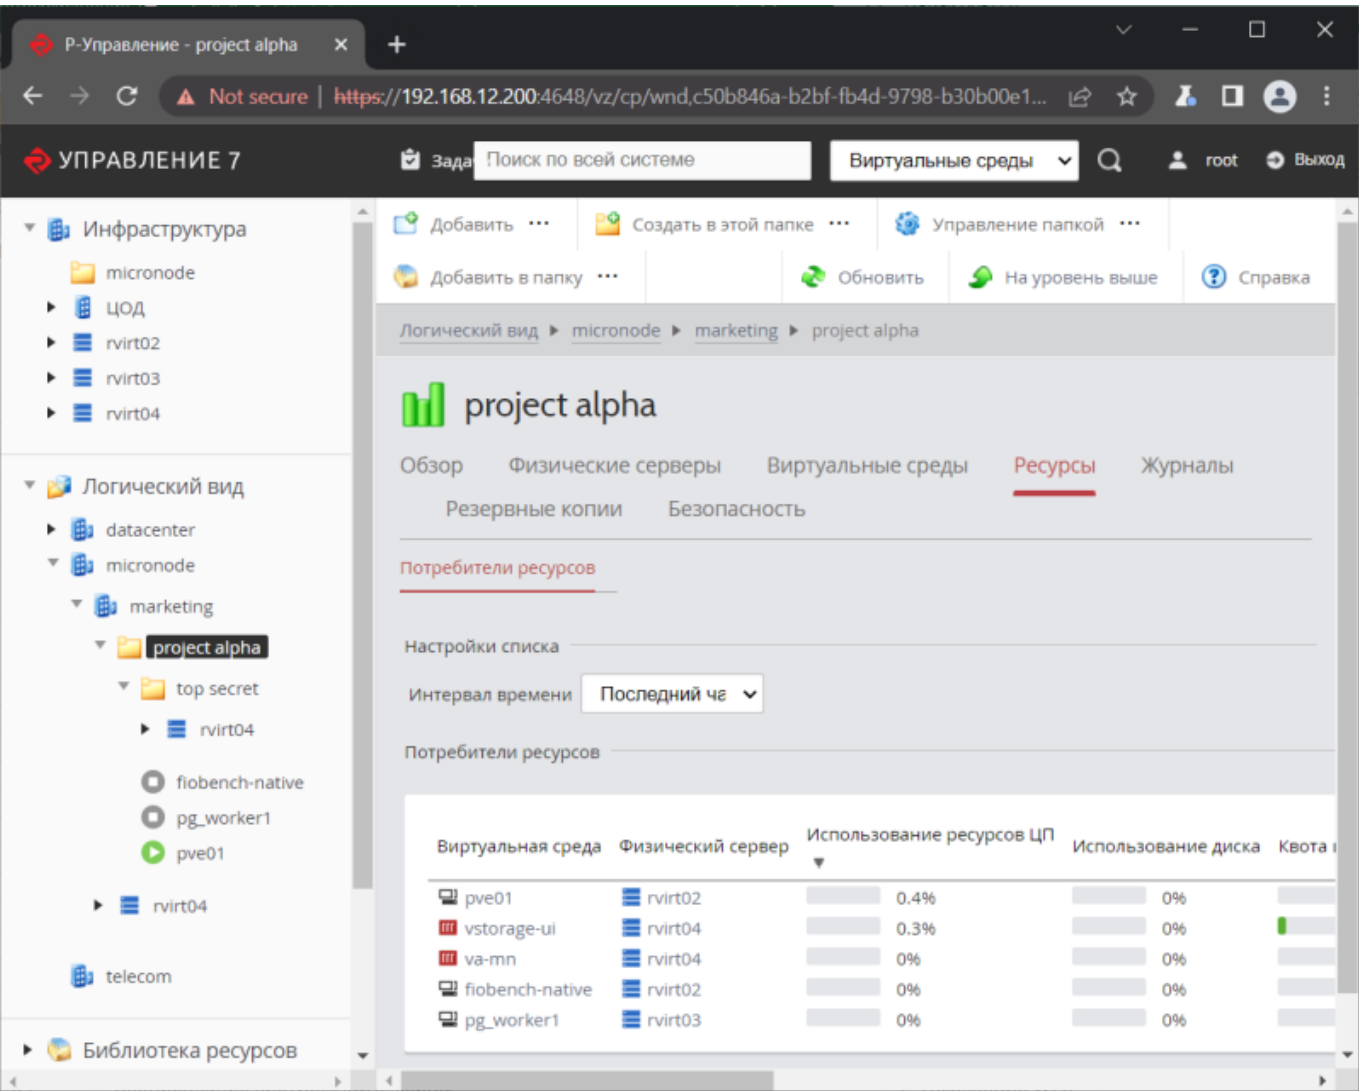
Р-Управление - project alpha ×

Not secure | https://192.168.12.200:4648/vz/cp/wnd,c50b846a-b2bf-fb4d-9798-b30b00e1...

УПРАВЛЕНИЕ 7

Зада Поиск по всей системе

Виртуальные среды

root Выход

Инфраструктура
micronode
ЦОД
rvirt02
rvirt03
rvirt04

Логический вид
datacenter
micronode
marketing
project alpha
top secret
rvirt04
fiobench-native
pg_worker1
pve01
rvirt04
telecom

Библиотека ресурсов

Добавить ··· Создать в этой папке ··· Управление папкой ···

Добавить в папку ··· Обновить На уровень выше Справка

Логический вид ▸ micronode ▸ marketing ▸ project alpha

project alpha

Обзор Физические серверы Виртуальные среды Ресурсы Журналы

Резервные копии Безопасность

Потребители ресурсов

Настройки списка

Интервал времени Последний ча

Потребители ресурсов

| Виртуальная среда | Физический сервер | Использование ресурсов ЦП ▼ | Использование диска | Квота |
|---|---|---|---|---|
| pve01 | rvirt02 | 0.4% | 0% | |
| vstorage-ui | rvirt04 | 0.3% | 0% | |
| va-mn | rvirt04 | 0% | 0% | |
| fiobench-native | rvirt02 | 0% | 0% | |
| pg_worker1 | rvirt03 | 0% | 0% | |